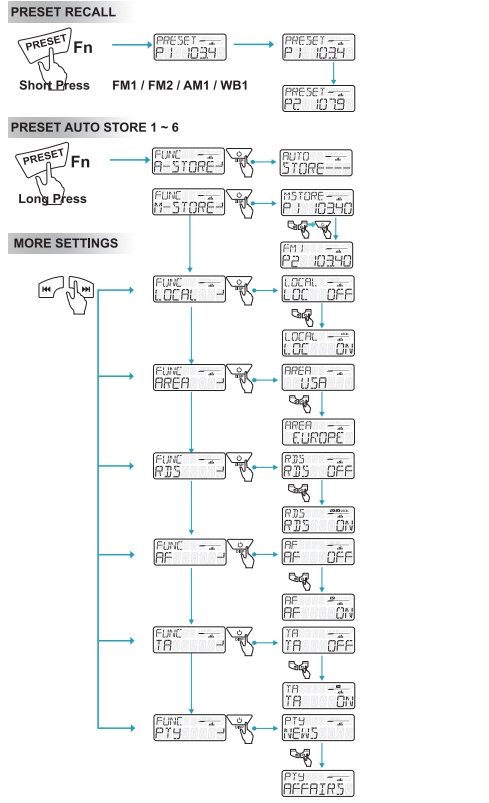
PRESET RECALL

PRESET Fn

Short Press

PRESET
P1 103.4

PRESET
P1 103.4

FM1 / FM2 / AM1 / WB1

PRESET
P2 107.9

PRESET AUTO STORE 1 ~ 6

PRESET Fn

Long Press

FUNC
A-STORE

AUTO
STORE---

FUNC
M-STORE

MSTORE
P1 103.40

FM1
P2 103.40

MORE SETTINGS

FUNC
LOCAL

LOCAL
LOC OFF

LOCAL
LOC ON

FUNC
AREA

AREA
USA

AREA
EUROPE

FUNC
RDS

RDS
RDS OFF

RDS
RDS ON

FUNC
AF

AF
AF OFF

AF
AF ON

FUNC
TA

TA
TA OFF

TA
TA ON

FUNC
PTY

PTY
NEWS

PTY
AFFAIRS